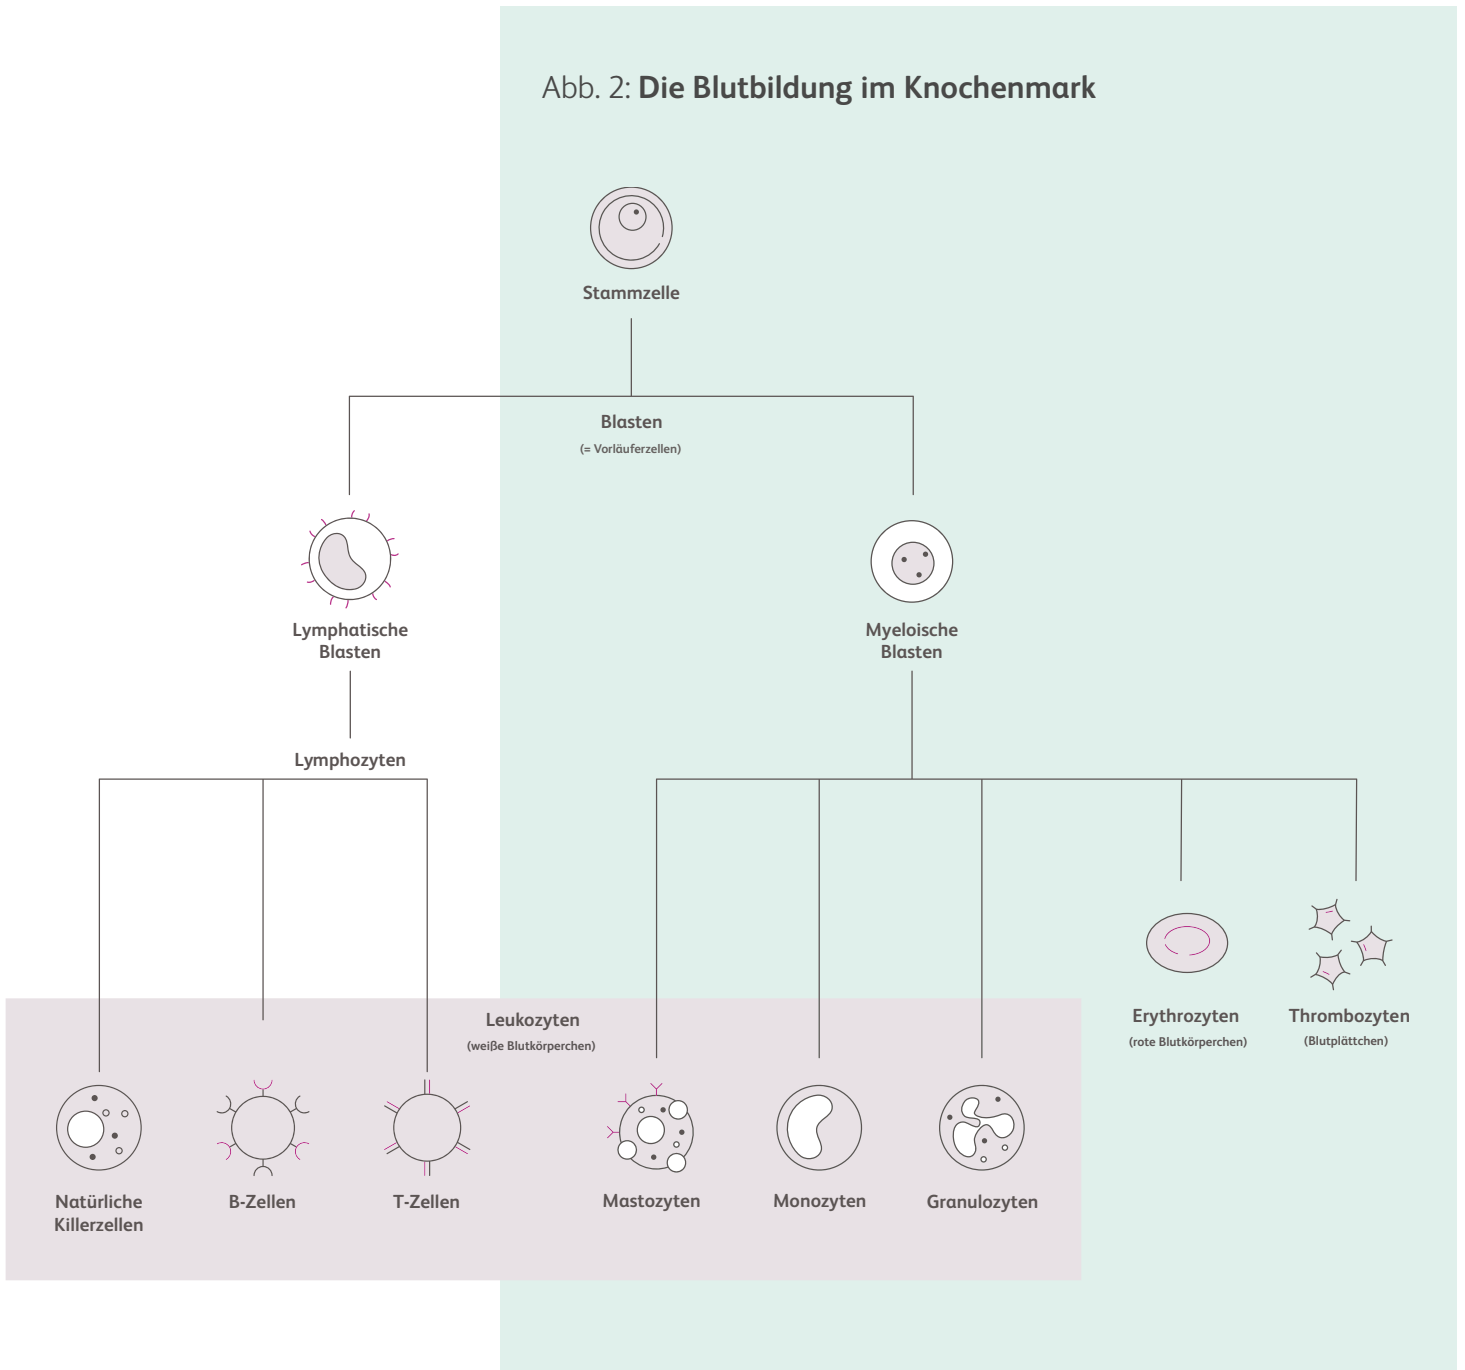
Abb. 2: **Die Blutbildung im Knochenmark**

Stammzelle

Blasten
(= Vorläuferzellen)

Lymphatische Blasten

Myeloische Blasten

Lymphozyten

Leukozyten
(weiße Blutkörperchen)

Erythrozyten
(rote Blutkörperchen)

Thrombozyten
(Blutplättchen)

Natürliche Killerzellen

B-Zellen

T-Zellen

Mastozyten

Monozyten

Granulozyten